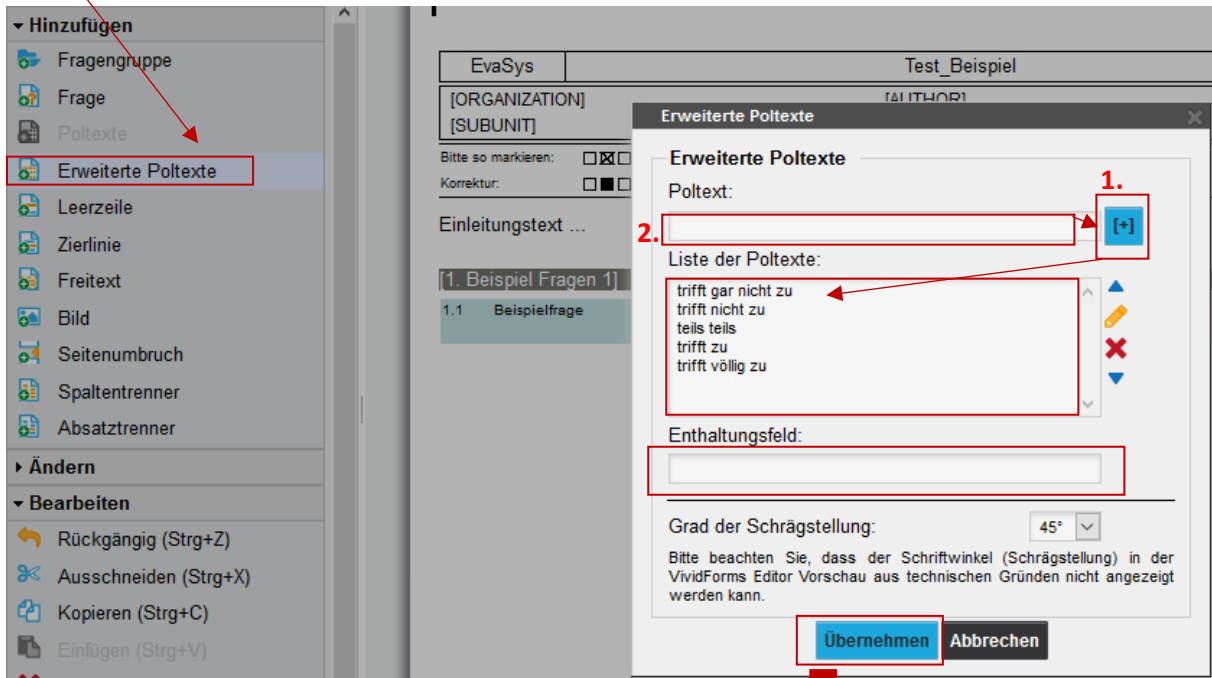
▾ Hinzufügen
Fragengruppe
Frage
Poltexte
Erweiterte Poltexte
Leerzeile
Zierlinie
Freitext
Bild
Seitenumbruch
Spaltentrenner
Absatztrenner
▸ Ändern
▾ Bearbeiten
Rückgängig (Strg+Z)
Ausschneiden (Strg+X)
Kopieren (Strg+C)
Einfügen (Strg+V)

| EvaSys | Test_Beispiel |
|---|---|
| [ORGANIZATION] [SUBUNIT] | [AUTHOR] |

Bitte so markieren:
Korrektur:

Einleitungstext ...

[1. Beispiel Fragen 1]
1.1 Beispielfrage

Erweiterte Poltexte

Erweiterte Poltexte
Poltext:
1.
2.
[+]
Liste der Poltexte:
trifft gar nicht zu
trifft nicht zu
teils teils
trifft zu
trifft völlig zu
Enthaltungsfeld:
Grad der Schrägstellung: 45°
Bitte beachten Sie, dass der Schriftwinkel (Schrägstellung) in der VividForms Editor Vorschau aus technischen Gründen nicht angezeigt werden kann.
Übernehmen Abbrechen